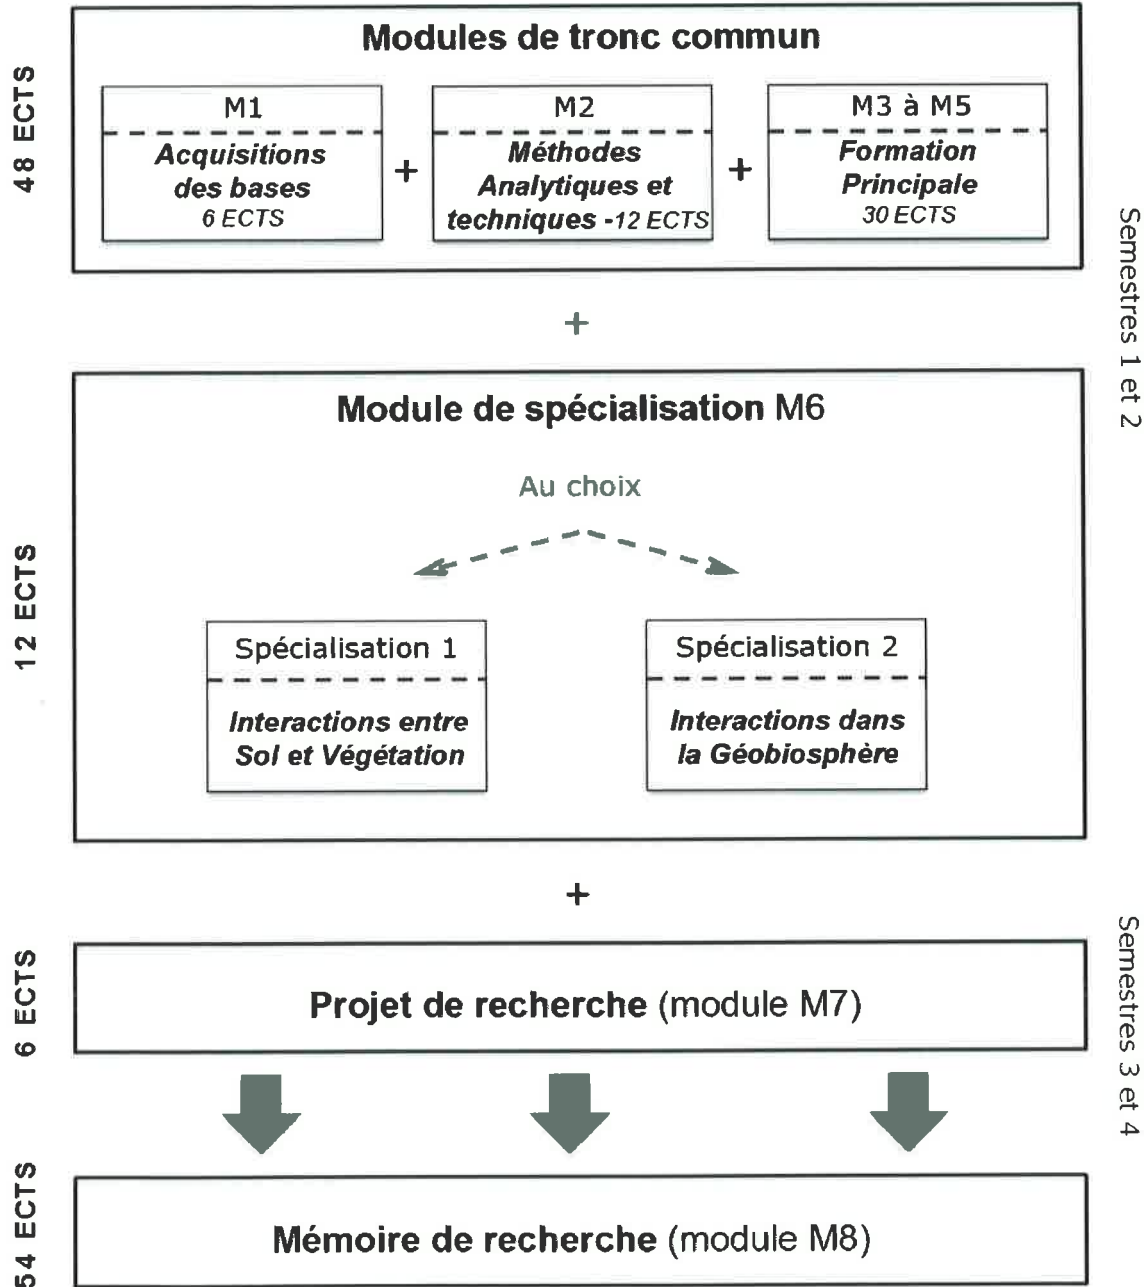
48 ECTS

Modules de tronc commun

M1
Acquisitions des bases
6 ECTS

+

M2
Méthodes Analytiques et techniques -12 ECTS

+

M3 à M5
Formation Principale
30 ECTS

Semestres 1 et 2

+

12 ECTS

Module de spécialisation M6

Au choix

Spécialisation 1
Interactions entre Sol et Végétation

Spécialisation 2
Interactions dans la Géobiosphère

+

6 ECTS

Projet de recherche (module M7)

Semestres 3 et 4

54 ECTS

Mémoire de recherche (module M8)